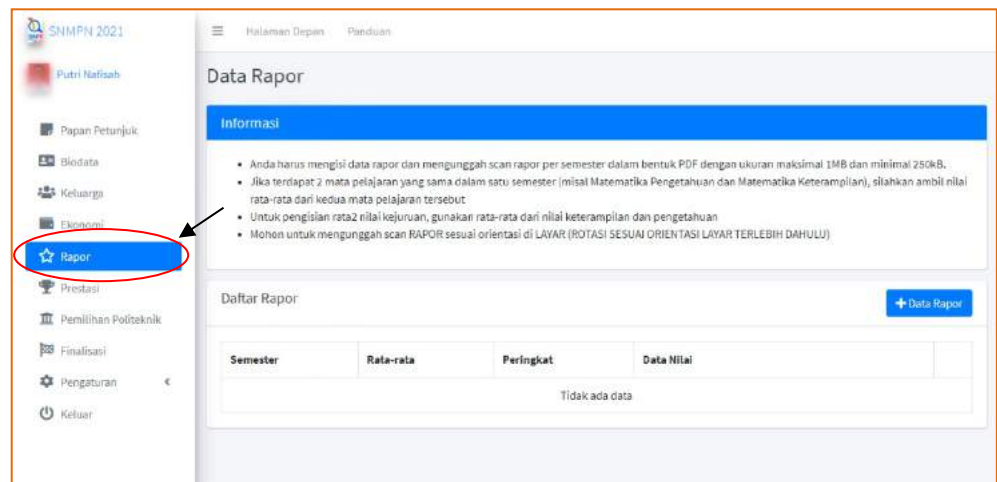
SNMPN 2021

Putri Nafisah

Papan Petunjuk
Biodata
Keluarga
Ekonomi
Rapor
Prestasi
Pemilihan Politeknik
Finalisasi
Pengaturan
Keluar

Halaman Depan Panduan

Data Rapor

Informasi

- Anda harus mengisi data rapor dan mengunggah scan rapor per semester dalam bentuk PDF dengan ukuran maksimal 1MB dan minimal 250kB.
- Jika terdapat 2 mata pelajaran yang sama dalam satu semester (misal Matematika Pengetahuan dan Matematika Keterampilan), silahkan ambil nilai rata-rata dari kedua mata pelajaran tersebut
- Untuk pengisian rata2 nilai kejuruan, gunakan rata-rata dari nilai keterampilan dan pengetahuan
- Mohon untuk mengunggah scan RAPOR sesuai orientasi di LAYAR (ROTASI SESUAI ORIENTASI LAYAR TERLEBIH DAHULU)

Daftar Rapor

+ Data Rapor

| Semester | Rata-rata | Peringkat | Data Nilai | |
|---|---|---|---|---|
| Tidak ada data | | | | |